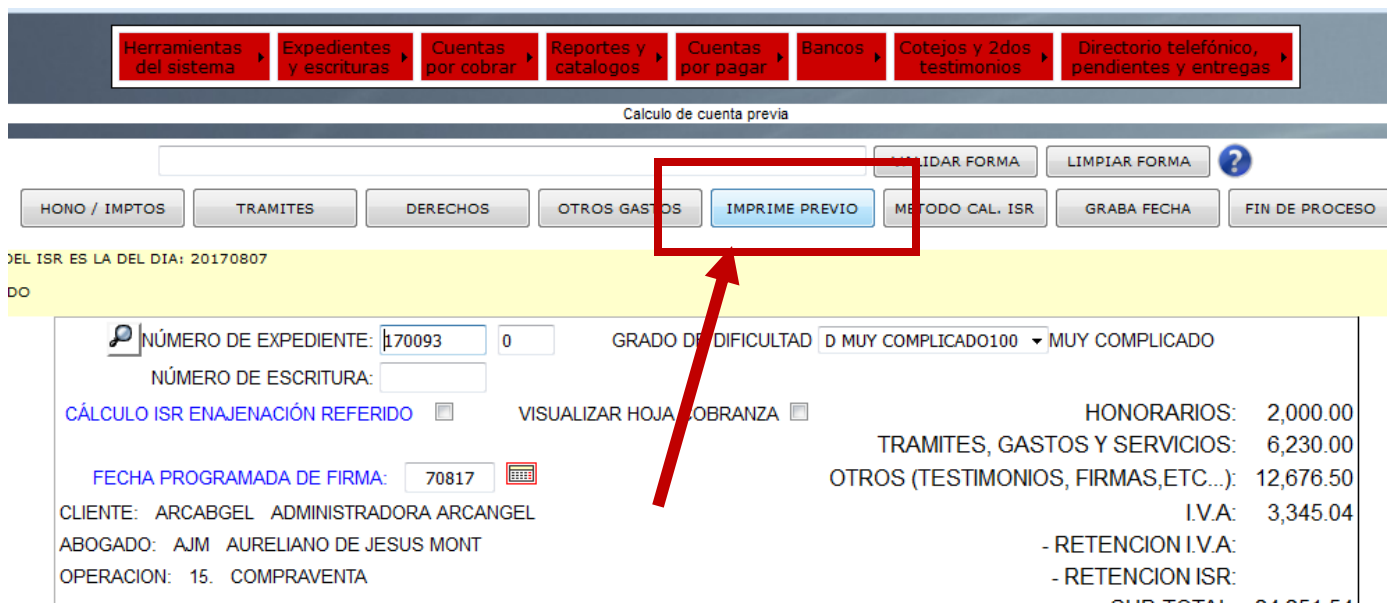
Herramientas del sistema | Expedientes y escrituras | Cuentas por cobrar | Reportes y catalogos | Cuentas por pagar | Bancos | Cotejos y 2dos testimonios | Directorio telefónico, pendientes y entregas

Calculo de cuenta previa

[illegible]LIDAR FORMA | LIMPIAR FORMA | ?

HONO / IMPTOS | TRAMITES | DERECHOS | OTROS GASTOS | IMPRIME PREVIO | METODO CAL. ISR | GRABA FECHA | FIN DE PROCESO

DEL ISR ES LA DEL DIA: 20170807

DO

NÚMERO DE EXPEDIENTE: 170093 0
GRADO DE DIFICULTAD D MUY COMPLICADO100 MUY COMPLICADO

NÚMERO DE ESCRITURA:

CÁLCULO ISR ENAJENACIÓN REFERIDO
VISUALIZAR HOJA COBRANZA

HONORARIOS: 2,000.00
TRAMITES, GASTOS Y SERVICIOS: 6,230.00

FECHA PROGRAMADA DE FIRMA: 70817
OTROS (TESTIMONIOS, FIRMAS,ETC...): 12,676.50

CLIENTE: ARCABGEL ADMINISTRADORA ARCANGEL
I.V.A: 3,345.04

ABOGADO: AJM AURELIANO DE JESUS MONT
- RETENCION I.V.A:

OPERACION: 15. COMPRAVENTA
- RETENCION ISR:

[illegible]